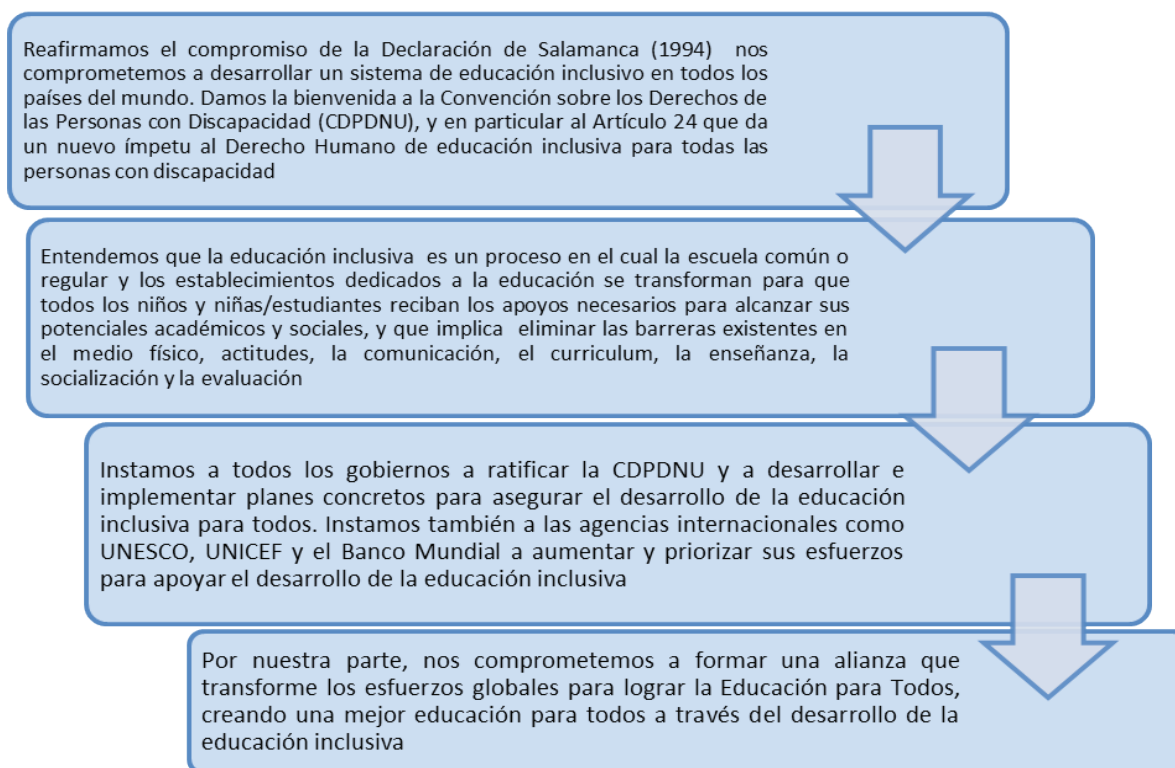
Reafirmamos el compromiso de la Declaración de Salamanca (1994) nos comprometemos a desarrollar un sistema de educación inclusivo en todos los países del mundo. Damos la bienvenida a la Convención sobre los Derechos de las Personas con Discapacidad (CDPDNU), y en particular al Artículo 24 que da un nuevo ímpetu al Derecho Humano de educación inclusiva para todas las personas con discapacidad

Entendemos que la educación inclusiva es un proceso en el cual la escuela común o regular y los establecimientos dedicados a la educación se transforman para que todos los niños y niñas/estudiantes reciban los apoyos necesarios para alcanzar sus potenciales académicos y sociales, y que implica eliminar las barreras existentes en el medio físico, actitudes, la comunicación, el curriculum, la enseñanza, la socialización y la evaluación

Instamos a todos los gobiernos a ratificar la CDPDNU y a desarrollar e implementar planes concretos para asegurar el desarrollo de la educación inclusiva para todos. Instamos también a las agencias internacionales como UNESCO, UNICEF y el Banco Mundial a aumentar y priorizar sus esfuerzos para apoyar el desarrollo de la educación inclusiva

Por nuestra parte, nos comprometemos a formar una alianza que transforme los esfuerzos globales para lograr la Educación para Todos, creando una mejor educación para todos a través del desarrollo de la educación inclusiva